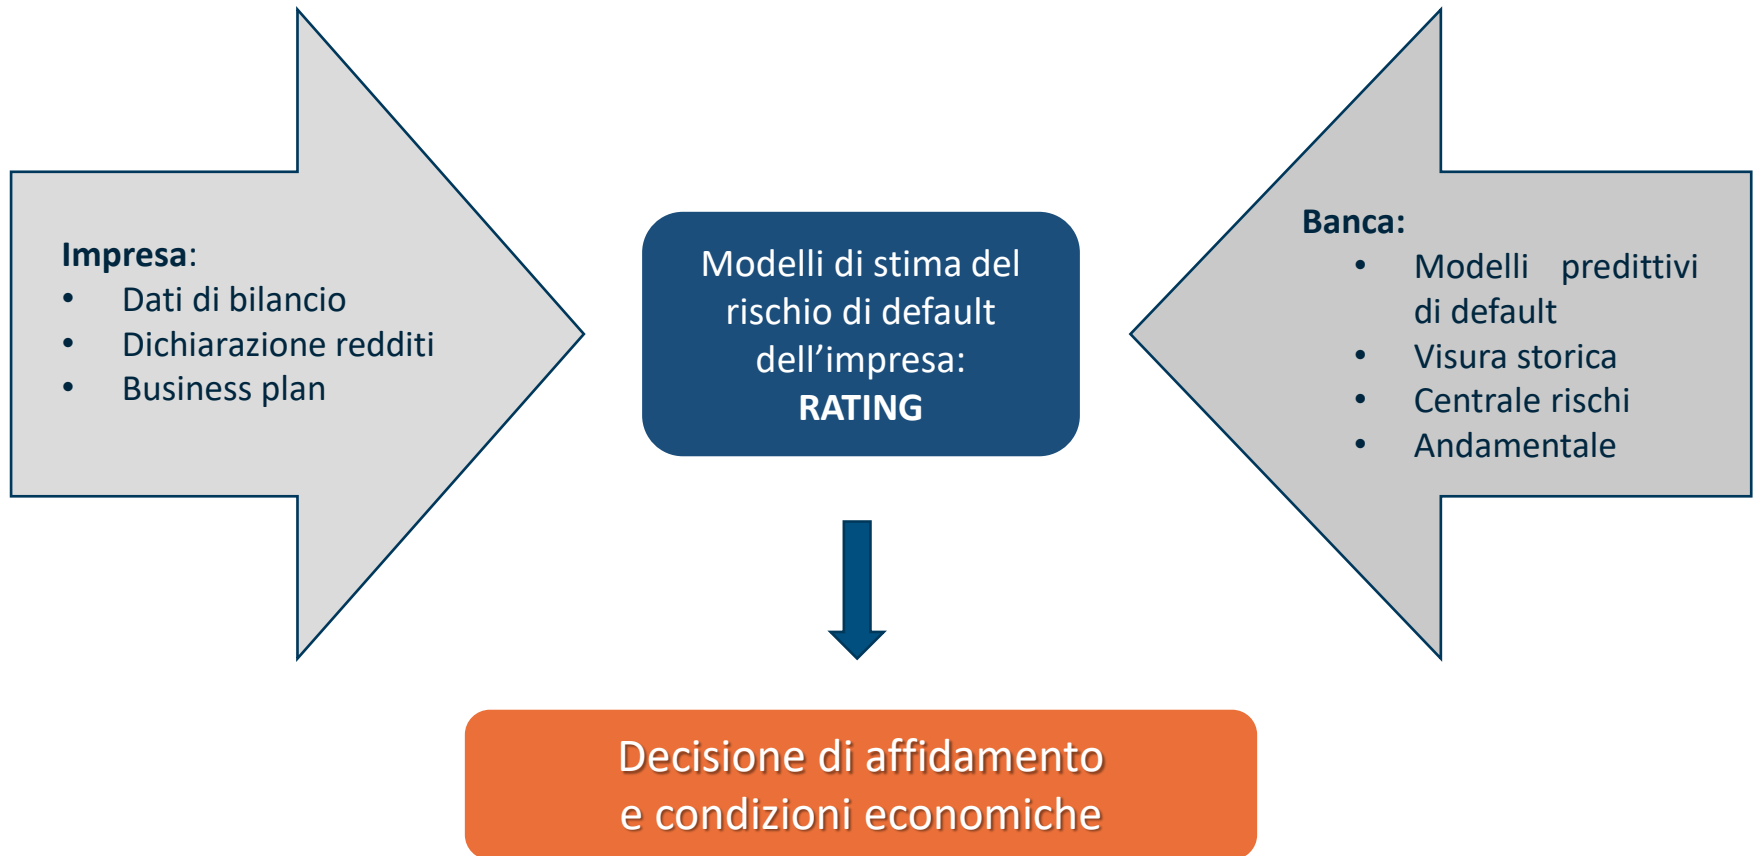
Impresa:
- Dati di bilancio
- Dichiarazione redditi
- Business plan

Modelli di stima del rischio di default dell’impresa:
RATING

Banca:
- Modelli predittivi di default
- Visura storica
- Centrale rischi
- Andamentale

Decisione di affidamento
e condizioni economiche